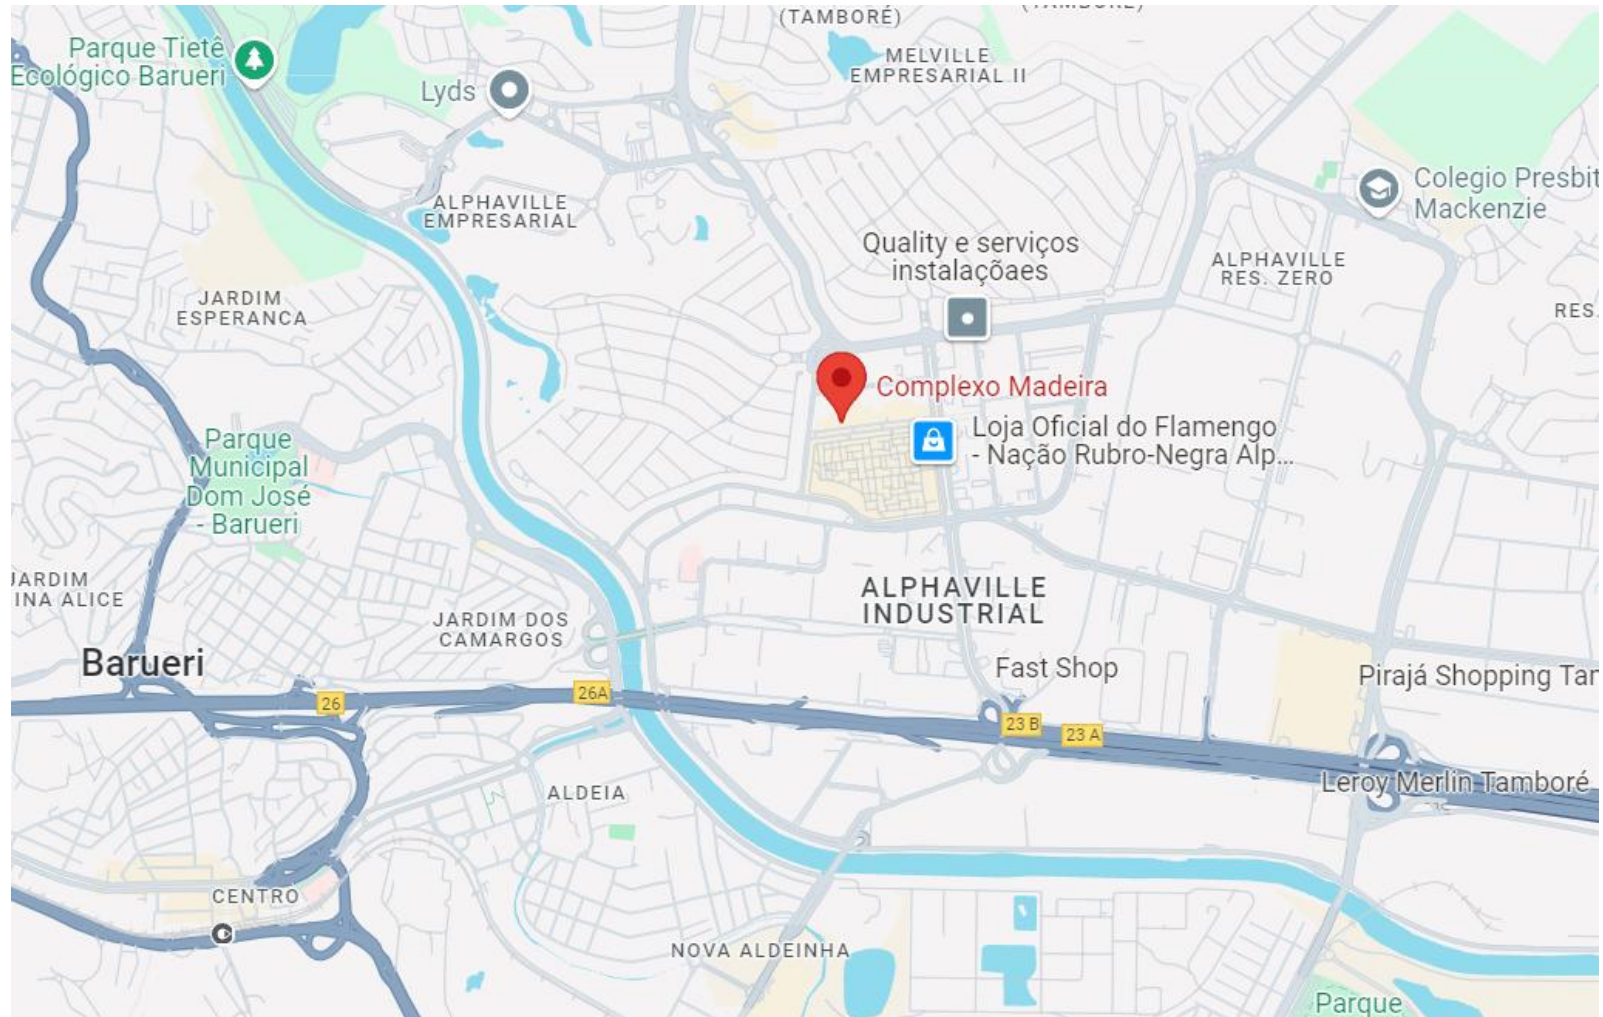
(TAMBORÉ)

MELVILLE EMPRESARIAL II

Parque Tietê Ecológico Barueri

Lyds

ALPHAVILLE EMPRESARIAL

Colegio Presbit Mackenzie

Quality e serviços instalaçõaes

ALPHAVILLE RES. ZERO

RES.

JARDIM ESPERANCA

Complexo Madeira

Loja Oficial do Flamengo - Nação Rubro-Negra Alp...

Parque Municipal Dom José - Barueri

ALPHAVILLE INDUSTRIAL

JARDIM INA ALICE

JARDIM DOS CAMARGOS

Barueri

Fast Shop

Pirajá Shopping Tar

26

26A

23 B

23 A

Leroy Merlin Tamboré

ALDEIA

CENTRO

NOVA ALDEINHA

Parque